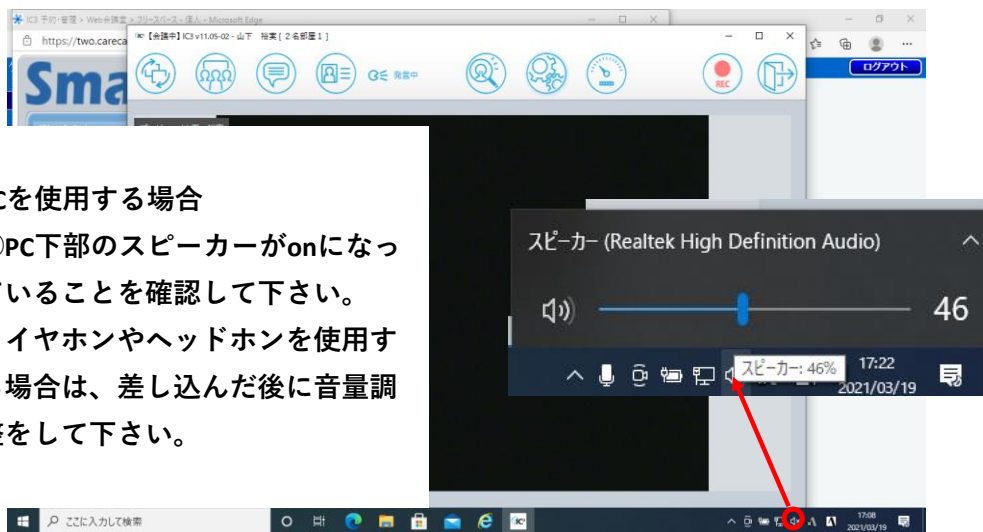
IC3 予約・管理 > Web会議室 > フリースペース - 個人 - Microsoft Edge

https://two.careca

【会議中】IC3 v11.05-02 - 山下 裕実 [ 2名部屋 1 ]

発言中

REC

ログアウト

Sma

cを使用する場合
①PC下部のスピーカーがonになっていることを確認して下さい。
イヤホンやヘッドホンを使用する場合は、差し込んだ後に音量調整をして下さい。

スピーカー (Realtek High Definition Audio)

46

スピーカー: 46%

17:22
2021/03/19

ここに入力して検索

17:08
2021/03/19